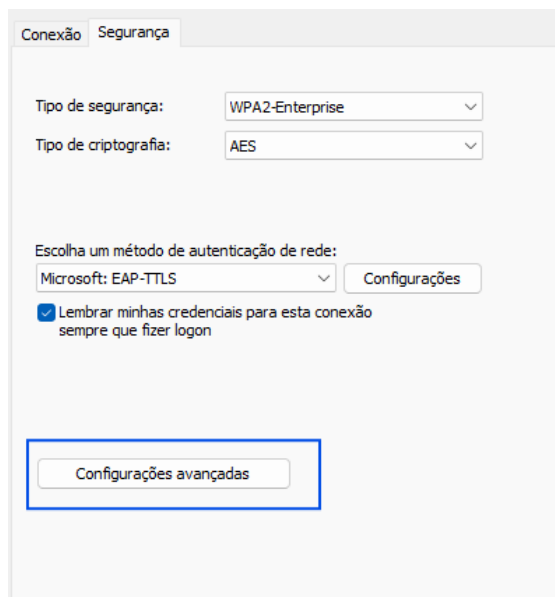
Conexão Segurança

Tipo de segurança: WPA2-Enterprise

Tipo de criptografia: AES

Escolha um método de autenticação de rede:

Microsoft: EAP-TTLS Configurações

Lembrar minhas credenciais para esta conexão sempre que fizer logon

Configurações avançadas